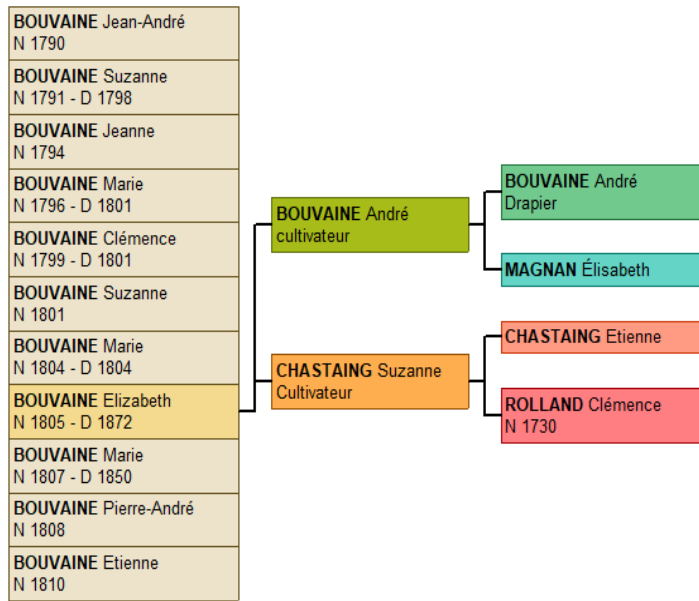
BOUVAINE Jean-André
N 1790

BOUVAINE Suzanne
N 1791 - D 1798

BOUVAINE Jeanne
N 1794

BOUVAINE Marie
N 1796 - D 1801

BOUVAINE Clémence
N 1799 - D 1801

BOUVAINE Suzanne
N 1801

BOUVAINE Marie
N 1804 - D 1804

BOUVAINE Elizabeth
N 1805 - D 1872

BOUVAINE Marie
N 1807 - D 1850

BOUVAINE Pierre-André
N 1808

BOUVAINE Etienne
N 1810

BOUVAINE André
cultivateur

CHASTAING Suzanne
Cultivateur

BOUVAINE André
Drapier

MAGNAN Élisabeth

CHASTAING Etienne

ROLLAND Clémence
N 1730